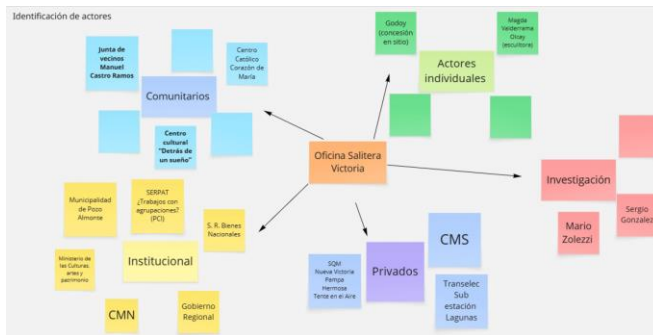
Identificación de actores

Oficina Salitera Victoria

Comunitarios

Junta de vecinos Manuel Castro Ramos

Centro Católico Corazón de María

Centro cultural "Detrás de un sueño"

Actores individuales

Godoy (concesión en sitio)

Magda Vaderrama Olay (escultora)

Investigación

Mario Zolezzi

Sergio Gonzalez

Institucional

Municipalidad de Pozo Almonte

SERPAT ¿Trabajos con agrupaciones? (PCI)

S. R. Bienes Nacionales

Ministerio de las Culturas, artes y patrimonio

CMN

Gobierno Regional

Privados

SQM Nueva Victoria Pampa Hermosa Tente en el Aire

CMS

Transelec Sub estación Lagunas